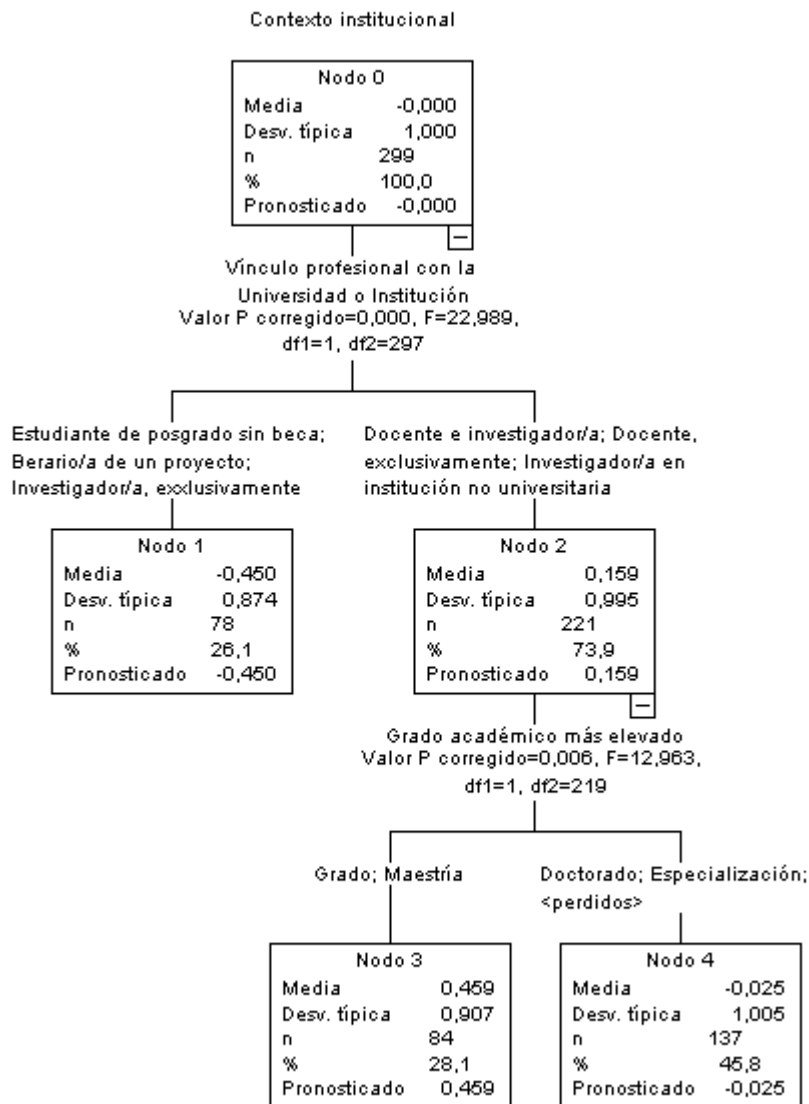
Contexto institucional

Nodo 0
Media -0,000
Desv. típica 1,000
n 299
% 100,0
Pronosticado -0,000

Vínculo profesional con la Universidad o Institución
Valor P corregido=0,000, F=22,989, df1=1, df2=297

Estudiante de posgrado sin beca; Berario/a de un proyecto; Investigador/a, exxlusivamente

Docente e investigador/a; Docente, exclusivamente; Investigador/a en institución no universitaria

Nodo 1
Media -0,450
Desv. típica 0,874
n 78
% 26,1
Pronosticado -0,450

Nodo 2
Media 0,159
Desv. típica 0,995
n 221
% 73,9
Pronosticado 0,159

Grado académico más elevado
Valor P corregido=0,006, F=12,963, df1=1, df2=219

Grado; Maestría

Doctorado; Especialización; <perdidos>

Nodo 3
Media 0,459
Desv. típica 0,907
n 84
% 28,1
Pronosticado 0,459

Nodo 4
Media -0,025
Desv. típica 1,005
n 137
% 45,8
Pronosticado -0,025